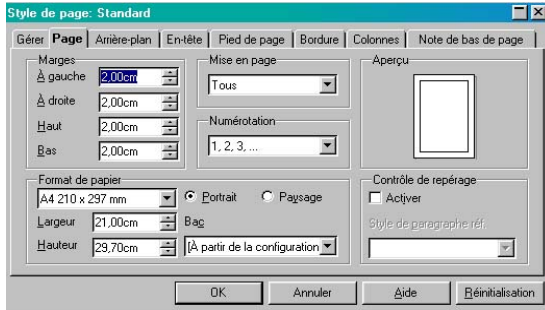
Style de page: Standard

Gérer | Page | Arrière-plan | En-tête | Pied de page | Bordure | Colonnes | Note de bas de page

Marges
À gauche 2,00cm
À droite 2,00cm
Haut 2,00cm
Bas 2,00cm

Mise en page
Tous

Numérotation
1, 2, 3, ...

Aperçu

Format de papier
A4 210 x 297 mm
Portrait
Paysage
Largeur 21,00cm
Hauteur 29,70cm
Bac
[À partir de la configuration

Contrôle de repérage
Activer
Style de paragraphe réf

OK
Annuler
Aide
Réinitialisation